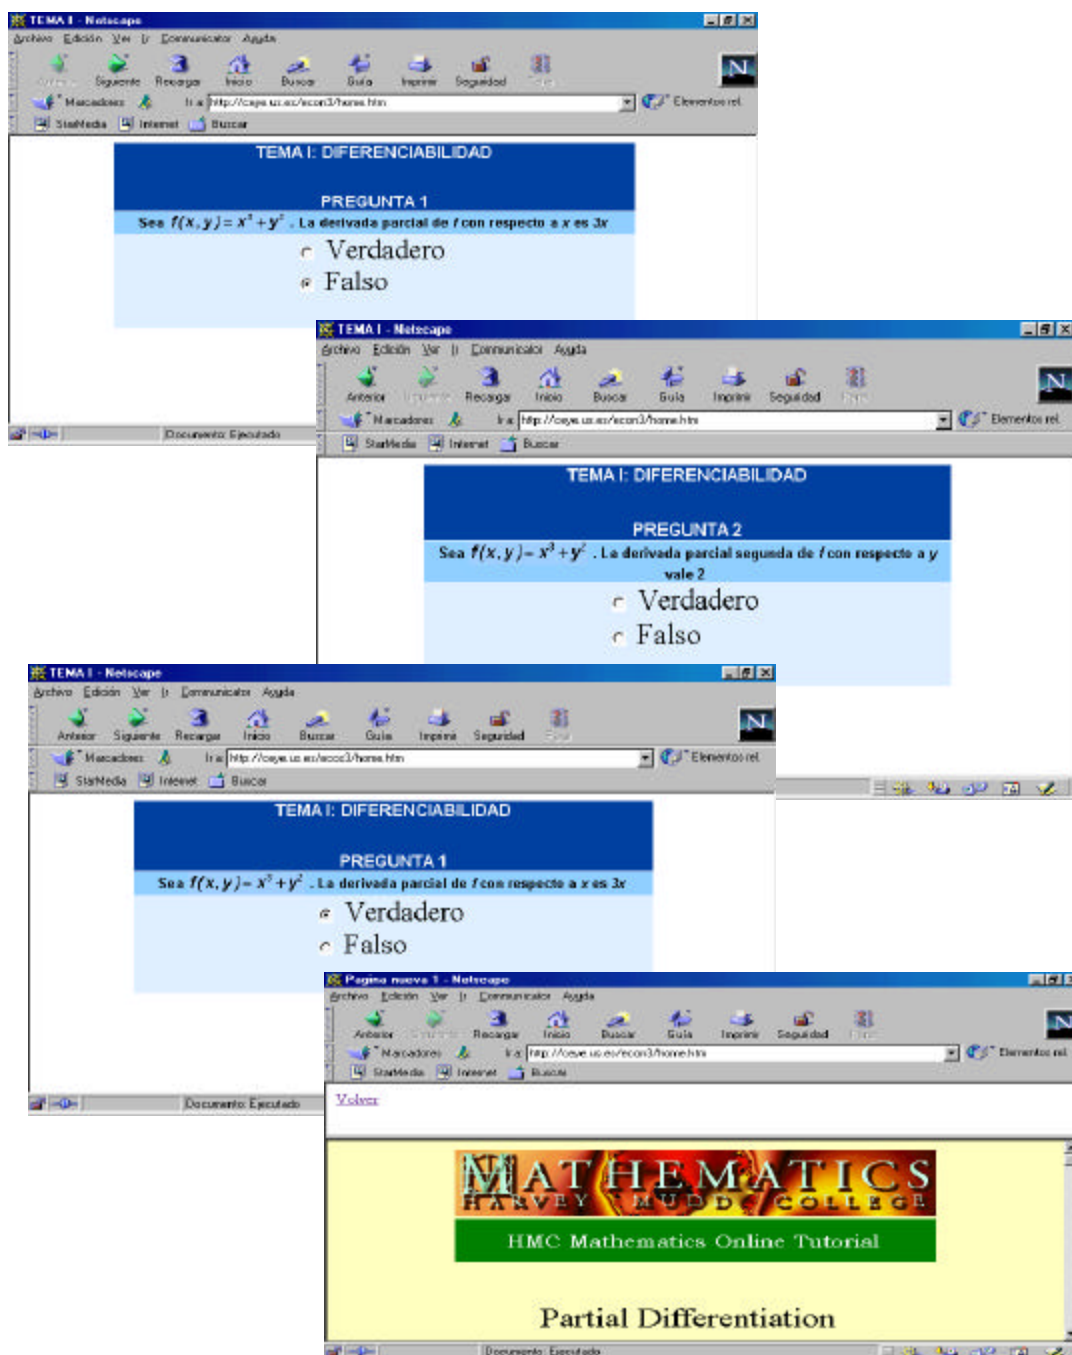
TEMA I - Netscape
Archivo Edición Ver Ir Communicator Ayuda
Anterior Siguiente Recargar Inicio Buscar Guía Imprimir Seguridad Parar
Marcadores Ir a: http://ceye.us.es/econ3/home.htm Elementos rel.
StarMedia Internet Buscar

TEMA I: DIFERENCIABILIDAD

PREGUNTA 1

Sea $f(x,y)=x^3+y^2$. La derivada parcial de $f$ con respecto a $x$ es $3x$

Verdadero
Falso

Documento: Ejecutado

TEMA I - Netscape
Archivo Edición Ver Ir Communicator Ayuda
Anterior Siguiente Recargar Inicio Buscar Guía Imprimir Seguridad Parar
Marcadores Ir a: http://ceye.us.es/econ3/home.htm Elementos rel.
StarMedia Internet Buscar

TEMA I: DIFERENCIABILIDAD

PREGUNTA 2

Sea $f(x,y)=x^3+y^2$. La derivada parcial segunda de $f$ con respecto a $y$ vale 2

Verdadero
Falso

TEMA I - Netscape
Archivo Edición Ver Ir Communicator Ayuda
Anterior Siguiente Recargar Inicio Buscar Guía Imprimir Seguridad Parar
Marcadores Ir a: http://ceye.us.es/econ3/home.htm Elementos rel.
StarMedia Internet Buscar

TEMA I: DIFERENCIABILIDAD

PREGUNTA 1

Sea $f(x,y)=x^3+y^2$. La derivada parcial de $f$ con respecto a $x$ es $3x$

Verdadero
Falso

Documento: Ejecutado

Pagina nueva 1 - Netscape
Archivo Edición Ver Ir Communicator Ayuda
Anterior Siguiente Recargar Inicio Buscar Guía Imprimir Seguridad Parar
Marcadores Ir a: http://ceye.us.es/econ3/home.htm Elementos rel.
StarMedia Internet Buscar

Volver

MATHEMATICS
HARVEY MUDD COLLEGE

HMC Mathematics Online Tutorial

Partial Differentiation

Documento: Ejecutado